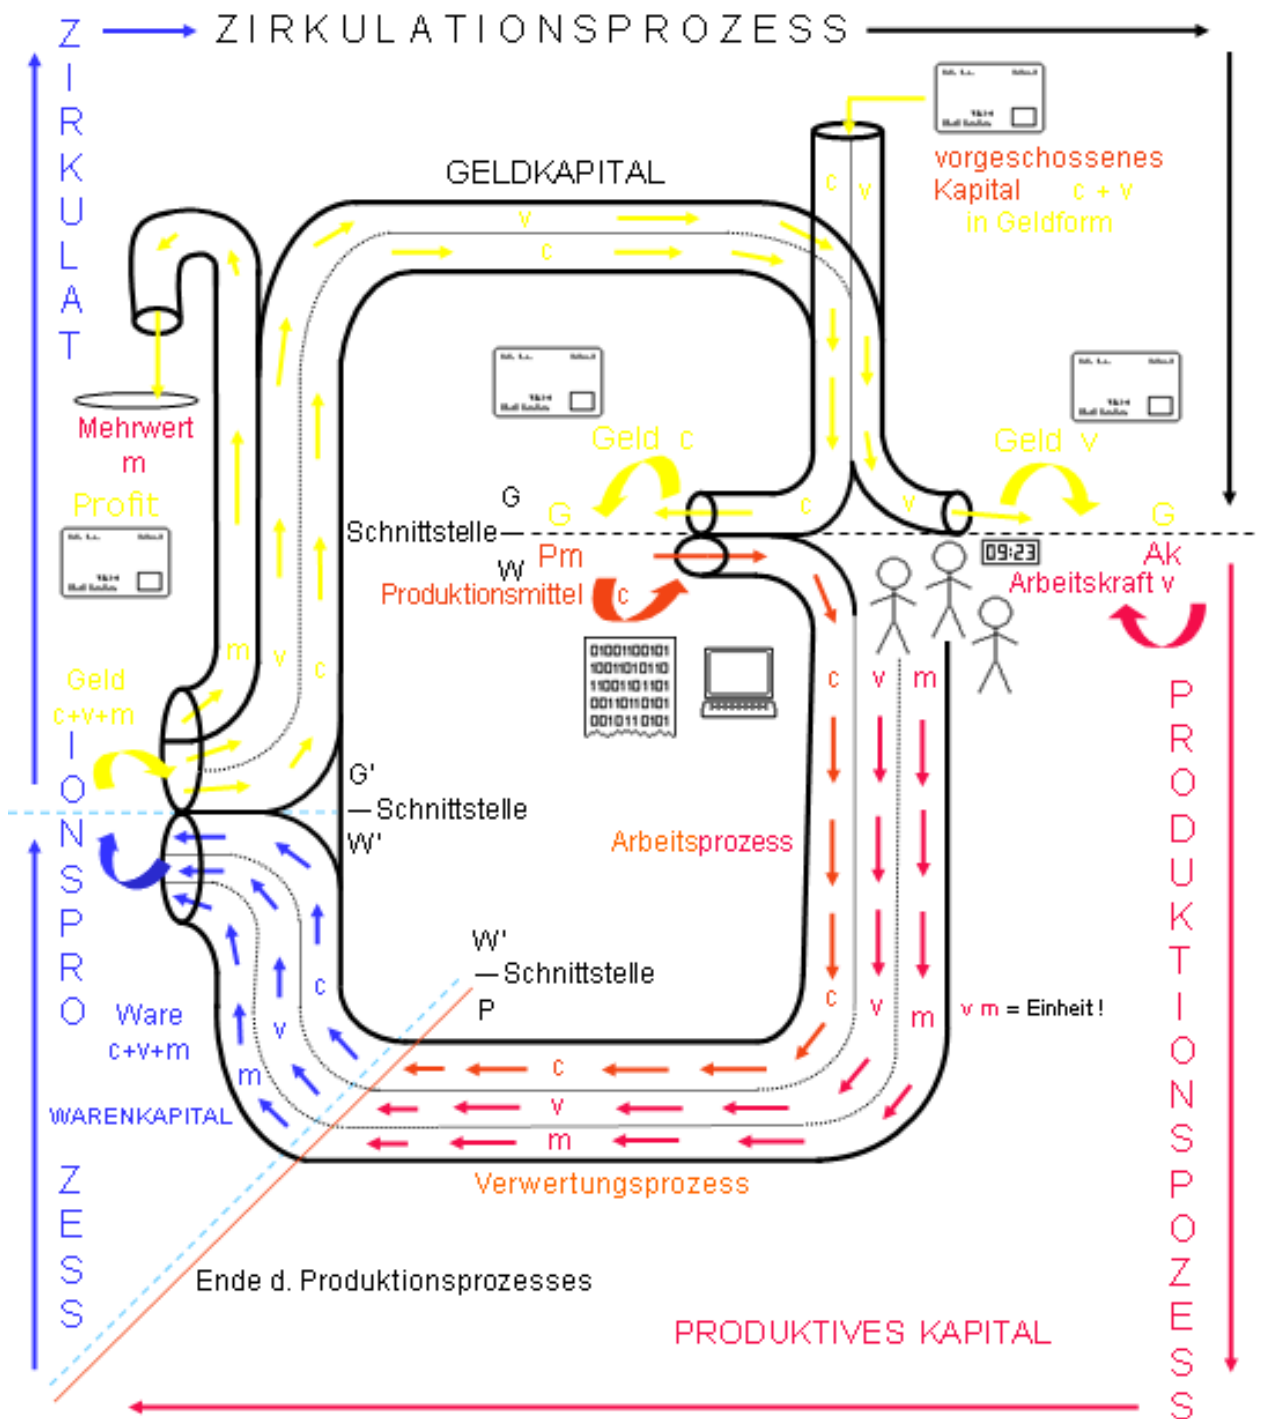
ZIRKULATIONSPROZESS

GELDKAPITAL

vorgeschossenes Kapital c + v in Geldform

c v

v c

Mehrwert m

Profit

Geld c

Geld v

G

G

Schnittstelle

W

Pm

Produktionsmittel c

c

v

G

09:23

Ak

Arbeitskraft v

01001100101
10011010110
11001101101
00110110101
00101110101

m v c

c v m

Geld c+v+m

G'
— Schnittstelle
W'

Arbeitsprozess

W'
— Schnittstelle
P

c

v

m

c

v

m

v m = Einheit !

Ware c+v+m

WARENKAPITAL

c

v

m

Verwertungsprozess

Ende d. Produktionsprozesses

PRODUKTIVES KAPITAL

ZIRKULATIONSPROZESS

PRODUKTIONSPROZESS